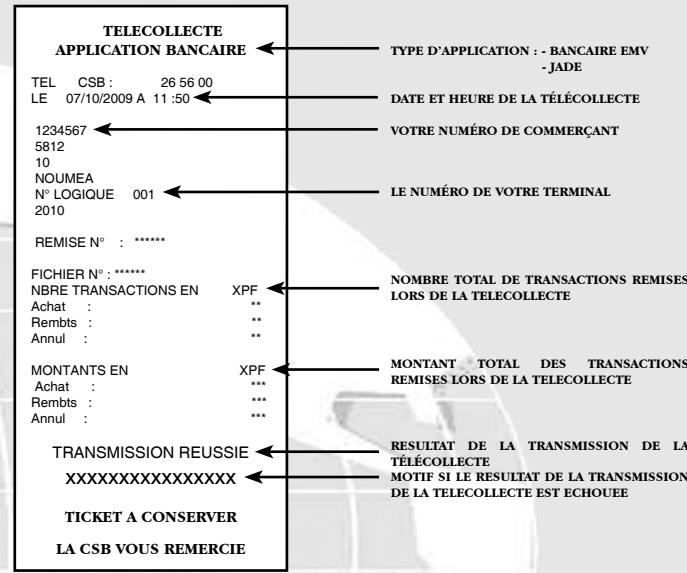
TELECOLLECTE
APPLICATION BANCAIRE

TEL CSB : 26 56 00
LE 07/10/2009 A 11 :50

1234567
5812
10
NOUMEA
N° LOGIQUE 001
2010

REMISE N° : ******

FICHIER N° : ******
NBRE TRANSACTIONS EN XPF
Achat : **
Rembts : **
Annul : **

MONTANTS EN XPF
Achat : ***
Rembts : ***
Annul : ***

TRANSMISSION REUSSIE
XXXXXXXXXXXXXXXX

TICKET A CONSERVER

LA CSB VOUS REMERCIE

TYPE D'APPLICATION : - BANCAIRE EMV
- JADE

DATE ET HEURE DE LA TÉLÉCOLLECTE

VOTRE NUMÉRO DE COMMERÇANT

LE NUMÉRO DE VOTRE TERMINAL

NOMBRE TOTAL DE TRANSACTIONS REMISES LORS DE LA TELECOLLECTE

MONTANT TOTAL DES TRANSACTIONS REMISES LORS DE LA TELECOLLECTE

RESULTAT DE LA TRANSMISSION DE LA TÉLÉCOLLECTE

MOTIF SI LE RESULTAT DE LA TRANSMISSION DE LA TELECOLLECTE EST ECHOUEE